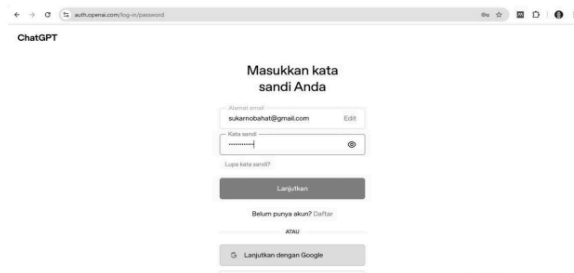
auth.openai.com/log-in/password

ChatGPT

Masukkan kata sandi Anda

Alamat email
sukarnobahat@gmail.com
Edit

Kata sandi
············

Lupa kata sandi?

Lanjutkan

Belum punya akun? Daftar

ATAU

G Lanjutkan dengan Google